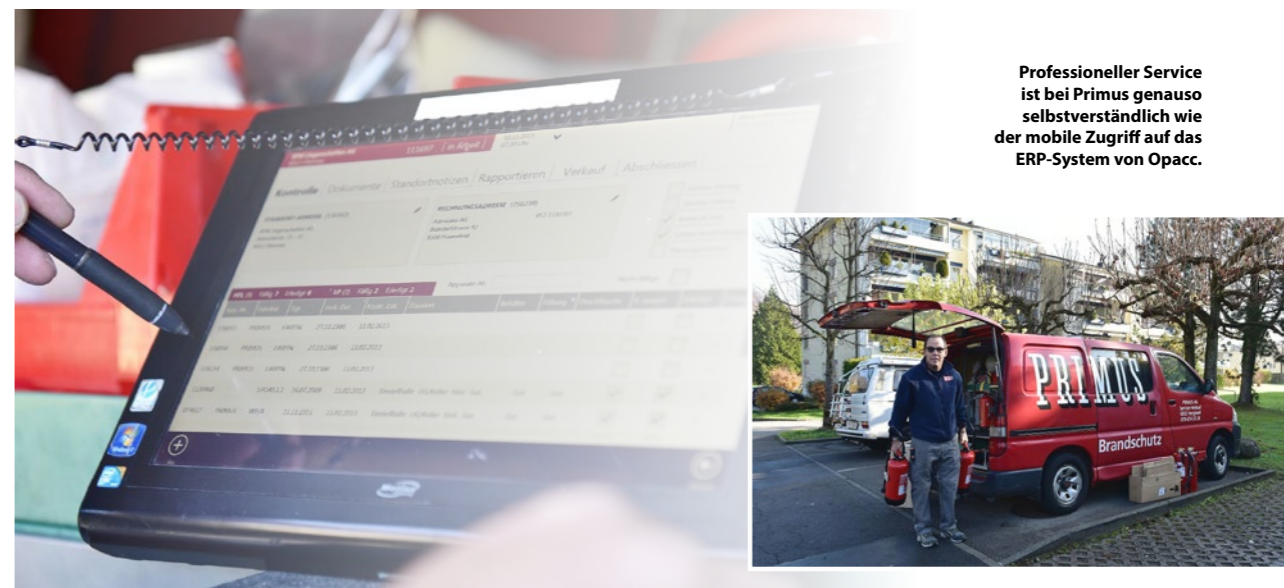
Professioneller Service ist bei Primus genauso selbstverständlich wie der mobile Zugriff auf das ERP-System von Opacc.

Kontrolle Dokumente Standortnotizen Rapportieren Verkauf Abschliessen

PRIMUS

Brandschutz